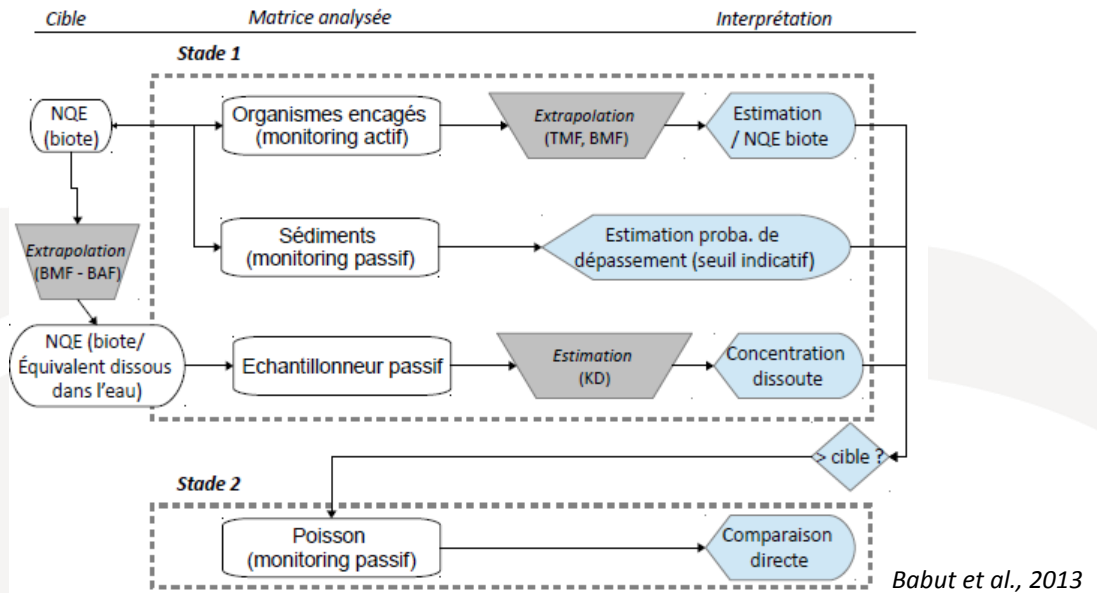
Cible | Matrice analysée | Interprétation

Stade 1

NQE (biote)

Organismes encagés (monitoring actif)

Extrapolation (TMF, BMF)

Estimation / NQE biote

Extrapolation (BMF - BAF)

Sédiments (monitoring passif)

Estimation proba. de dépassement (seuil indicatif)

NQE (biote/ Équivalent dissous dans l'eau)

Echantillonneur passif

Estimation (KD)

Concentration dissoute

> cible ?

Stade 2

Poisson (monitoring passif)

Comparaison directe

Babut et al., 2013